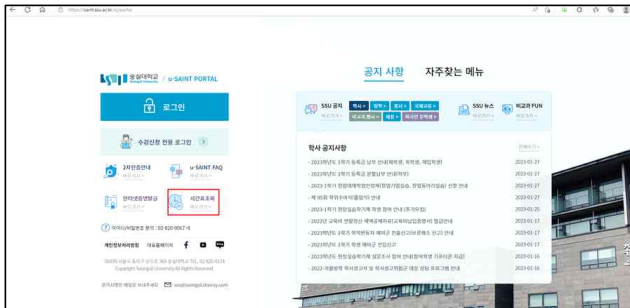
https://saint.ssu.ac.kr/irj/portal

숭실대학교 / u-SAINT PORTAL

로그인

수강신청 전용 로그인

3학단증안내

u-SAINT FAQ

인터넷증명발급

시간표조회

아이디/비밀번호 문의 : 02-820-0067~8

개인정보처리방침 대표홈페이지

공지 사항 자주찾는 메뉴

SSU 공지

SSU 뉴스

비교과 FUN

학사 공지사항

· 2023학년도 1학기 등록금 납부 안내 2023-01-27

· 2023학년도 1학기 등록금 분할납부 안내 2023-01-27

· 2023-1학기 전공대체학점인정제 신청 안내 2023-01-27

· 제 95회 학위수여식 안내 2023-01-27

· 2023학년도 1학기 전입 안내 2023-01-20

· 2023년 교육비 연말정산 관련 안내 2023-01-17

· 2023학년도 1학기 학석박사 연계과정 신청 안내 2023-01-17

· 2023학년도 1학기 재입학 신청 안내 2023-01-17

· 2023학년도 전입생 장학금 안내 2023-01-16

· 2022 겨울방학 학사경고자 및 학사경고위험군 대상 상담 프로그램 안내 2023-01-16